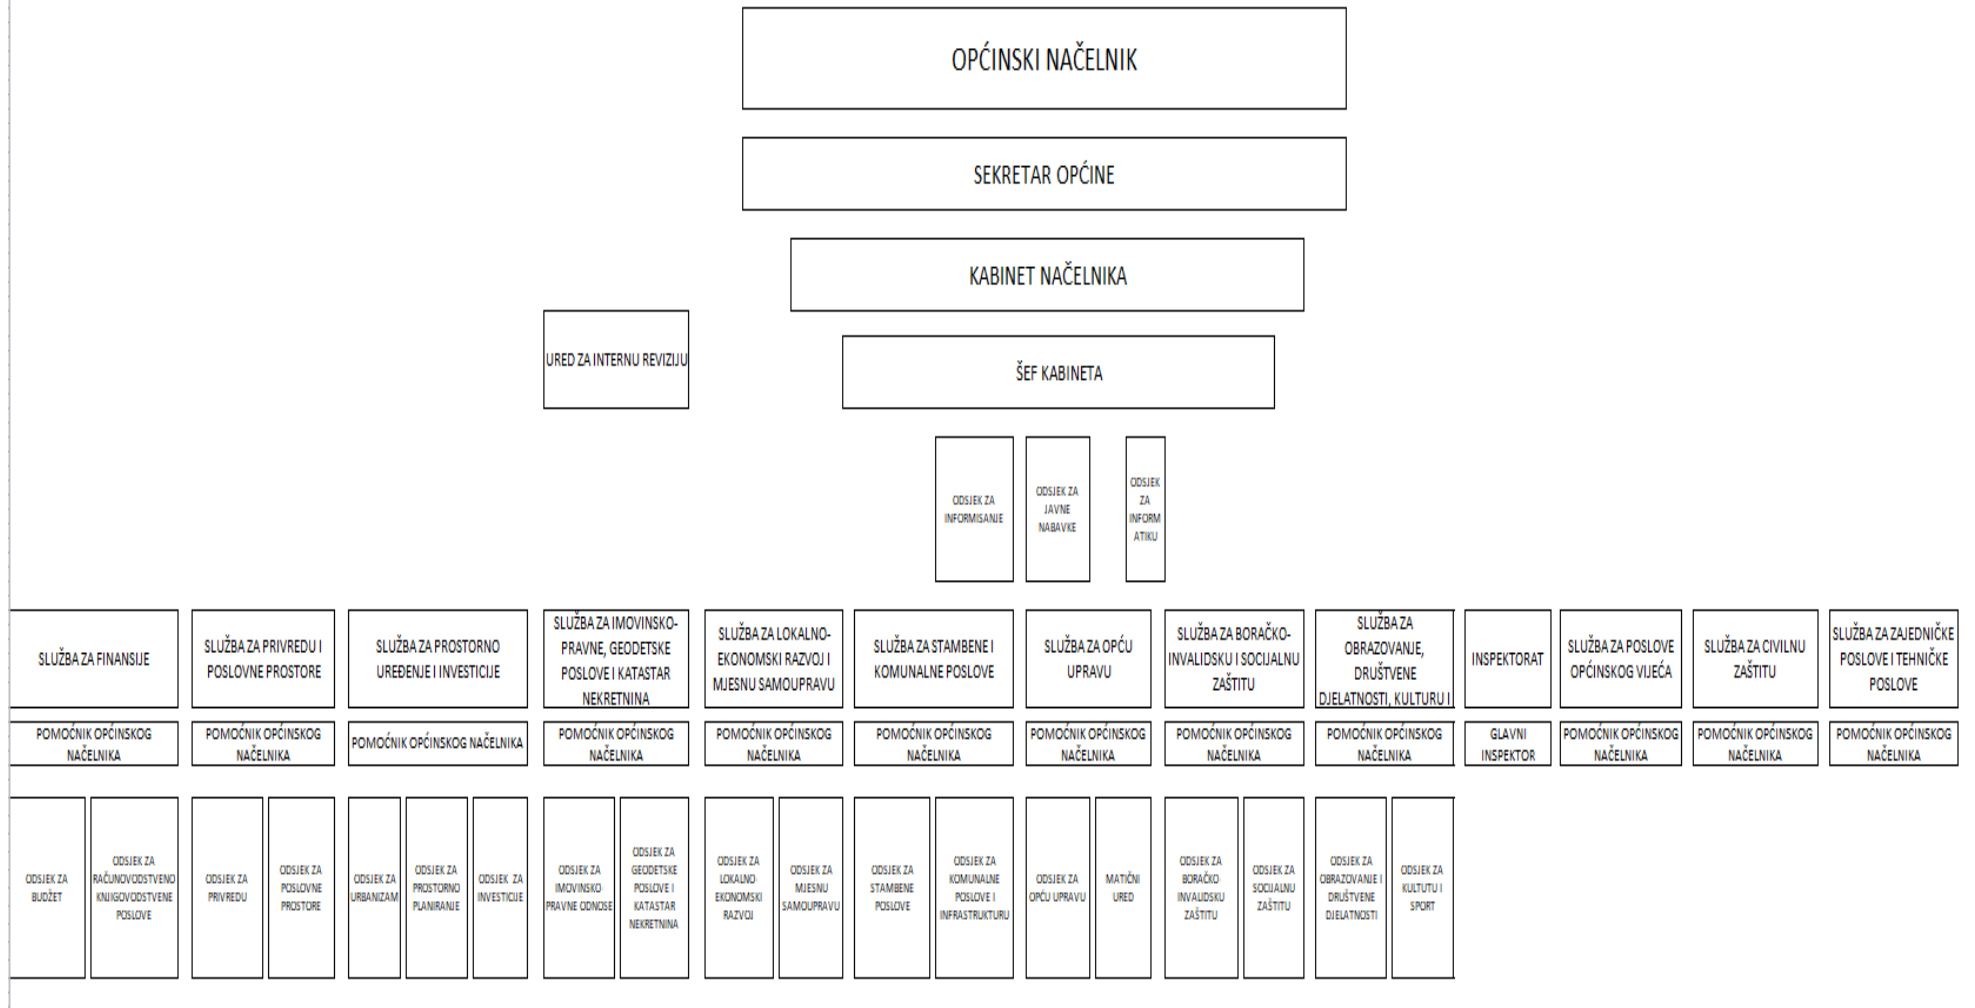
OPĆINSKI NAČELNIK

SEKRETAR OPĆINE

KABINET NAČELNIKA

URED ZA INTERNU REVIZIJU

ŠEF KABINETA

ODSJEK ZA INFORMISANJE

ODSJEK ZA JAVNE NABAVKE

ODSJEK ZA INFORMATIKU

SLUŽBA ZA FINANSIJE

POMOĆNIK OPĆINSKOG NAČELNIKA

ODSJEK ZA BUDŽET

ODSJEK ZA RAČUNOVODSTVENO KNJIGOVODSTVENE POSLOVE

SLUŽBA ZA PRIVREDU I POSLOVNE PROSTORE

POMOĆNIK OPĆINSKOG NAČELNIKA

ODSJEK ZA PRIVREDU

ODSJEK ZA POSLOVNE PROSTORE

SLUŽBA ZA PROSTORNO UREĐENJE I INVESTICIJE

POMOĆNIK OPĆINSKOG NAČELNIKA

ODSJEK ZA URBANIZAM

ODSJEK ZA PROSTORNO PLANIRANJE

ODSJEK ZA INVESTICIJE

SLUŽBA ZA IMOVINSKO-PRAVNE, GEODETSKE POSLOVE I KATASTAR NEKRETNINA

POMOĆNIK OPĆINSKOG NAČELNIKA

ODSJEK ZA IMOVINSKO PRAVNE ODNOSE

ODSJEK ZA GEODETSKE POSLOVE I KATASTAR NEKRETNINA

SLUŽBA ZA LOKALNO-EKONOMSKI RAZVOJ I MJESNU SAMOUPRAVU

POMOĆNIK OPĆINSKOG NAČELNIKA

ODSJEK ZA LOKALNO EKONOMSKI RAZVOJ

ODSJEK ZA MJESNU SAMOUPRAVU

SLUŽBA ZA STAMBENE I KOMUNALNE POSLOVE

POMOĆNIK OPĆINSKOG NAČELNIKA

ODSJEK ZA STAMBENE POSLOVE

ODSJEK ZA KOMUNALNE POSLOVE I INFRASTRUKTURU

SLUŽBA ZA OPĆU UPRAVU

POMOĆNIK OPĆINSKOG NAČELNIKA

ODSJEK ZA OPĆU UPRAVU

MATIČNI URED

SLUŽBA ZA BORAČKO-INVALIDSKU I SOCIJALNU ZAŠTITU

POMOĆNIK OPĆINSKOG NAČELNIKA

ODSJEK ZA BORAČKO INVALIDSKU ZAŠTITU

ODSJEK ZA SOCIJALNU ZAŠTITU

SLUŽBA ZA OBRAZOVANJE, DRUŠTVENE DJELATNOSTI, KULTURU I

POMOĆNIK OPĆINSKOG NAČELNIKA

ODSJEK ZA OBRAZOVANJE I DRUŠTVENE DJELATNOSTI

ODSJEK ZA KULTUTU I SPORT

INSPEKTORAT

GLAVNI INSPEKTOR

SLUŽBA ZA POSLOVE OPĆINSKOG VIJEĆA

POMOĆNIK OPĆINSKOG NAČELNIKA

SLUŽBA ZA CIVILNU ZAŠTITU

POMOĆNIK OPĆINSKOG NAČELNIKA

SLUŽBA ZA ZAJEDNIČKE POSLOVE I TEHNIČKE POSLOVE

POMOĆNIK OPĆINSKOG NAČELNIKA